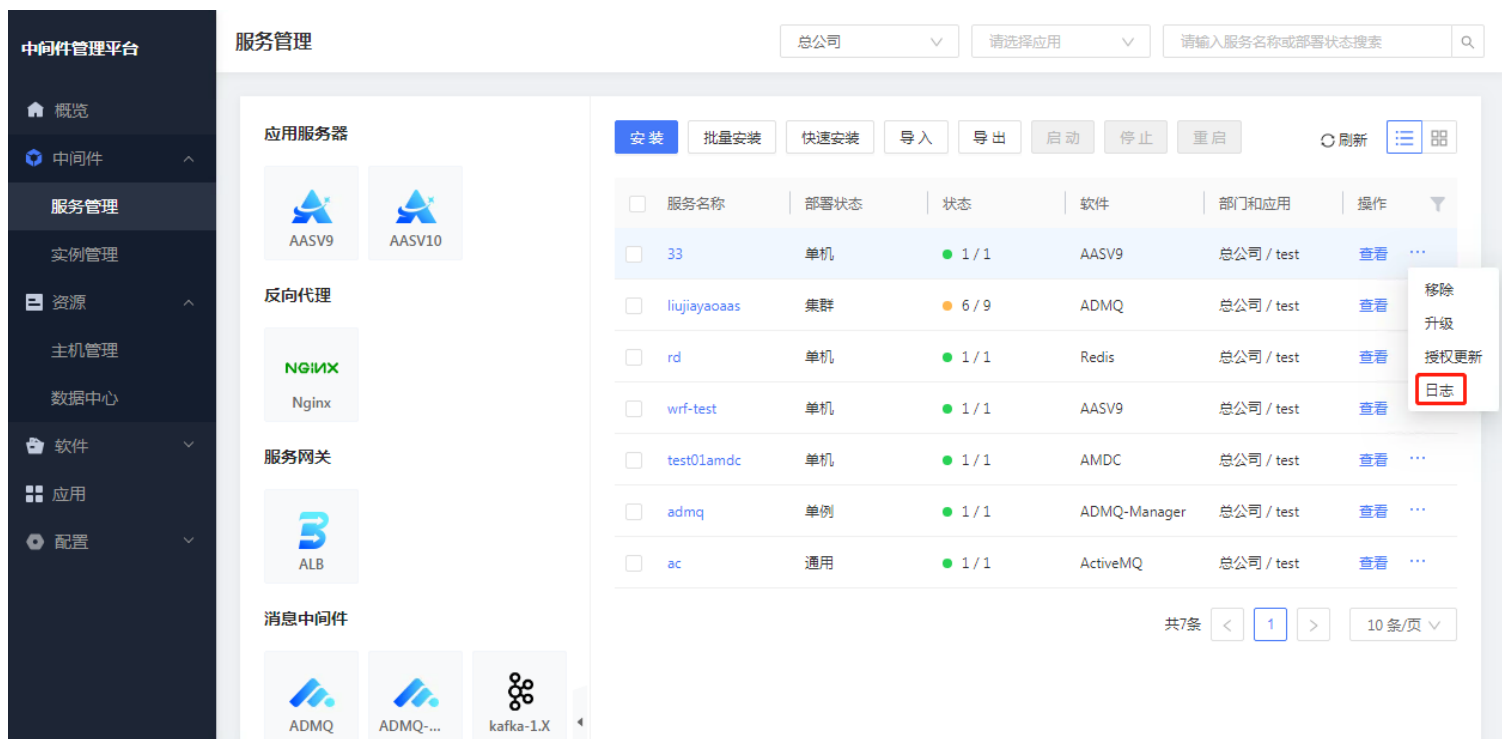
中间件管理平台

概览
中间件
服务管理
实例管理
资源
主机管理
数据中心
软件
应用
配置

服务管理

总公司
请选择应用
请输入服务名称或部署状态搜索

应用服务器
AASV9
AASV10
反向代理
NGINX
Nginx
服务网关
ALB
消息中间件
ADMQ
ADMQ-...
kafka-1.X

安装 批量安装 快速安装 导入 导出 启动 停止 重启 刷新

| | 服务名称 | 部署状态 | 状态 | 软件 | 部门和应用 | 操作 |
|---|---|---|---|---|---|---|
| | 33 | 单机 | 1 / 1 | AASV9 | 总公司 / test | 查看 ··· |
| | liujiayaoaas | 集群 | 6 / 9 | ADMQ | 总公司 / test | 查看 |
| | rd | 单机 | 1 / 1 | Redis | 总公司 / test | 查看 |
| | wrf-test | 单机 | 1 / 1 | AASV9 | 总公司 / test | 查看 |
| | test01amdc | 单机 | 1 / 1 | AMDC | 总公司 / test | 查看 ··· |
| | admq | 单例 | 1 / 1 | ADMQ-Manager | 总公司 / test | 查看 ··· |
| | ac | 通用 | 1 / 1 | ActiveMQ | 总公司 / test | 查看 ··· |

移除
升级
授权更新
日志

共7条 < 1 > 10 条/页